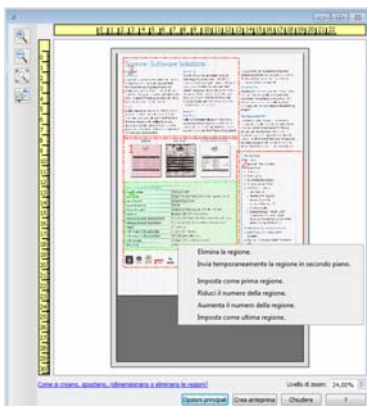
Scanner Software Solutions

Elimina la regione.
Invia temporaneamente la regione in secondo piano.
Imposta come prima regione.
Riduci il numero della regione.
Aumenta il numero della regione.
Imposta come ultima regione.

Come si creano, spostano, ridimensionano o eliminano le regioni?

Livello di zoom: 34,00%

Opzioni principali
Crea anteprima
Chiudere